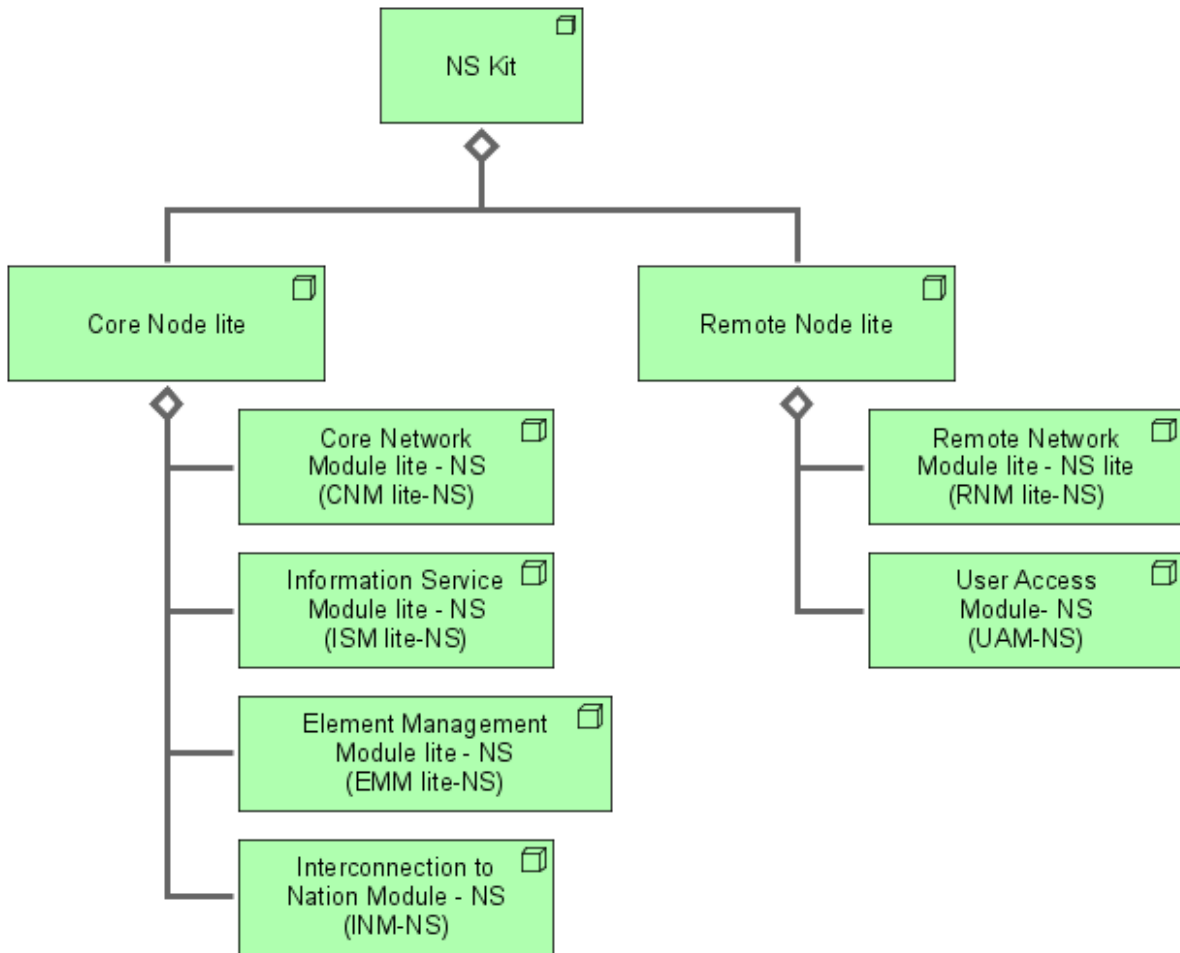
NS Kit

Core Node lite

Core Network Module lite - NS (CNM lite-NS)

Information Service Module lite - NS (ISM lite-NS)

Element Management Module lite - NS (EMM lite-NS)

Interconnection to Nation Module - NS (INM-NS)

Remote Node lite

Remote Network Module lite - NS lite (RNM lite-NS)

User Access Module- NS (UAM-NS)